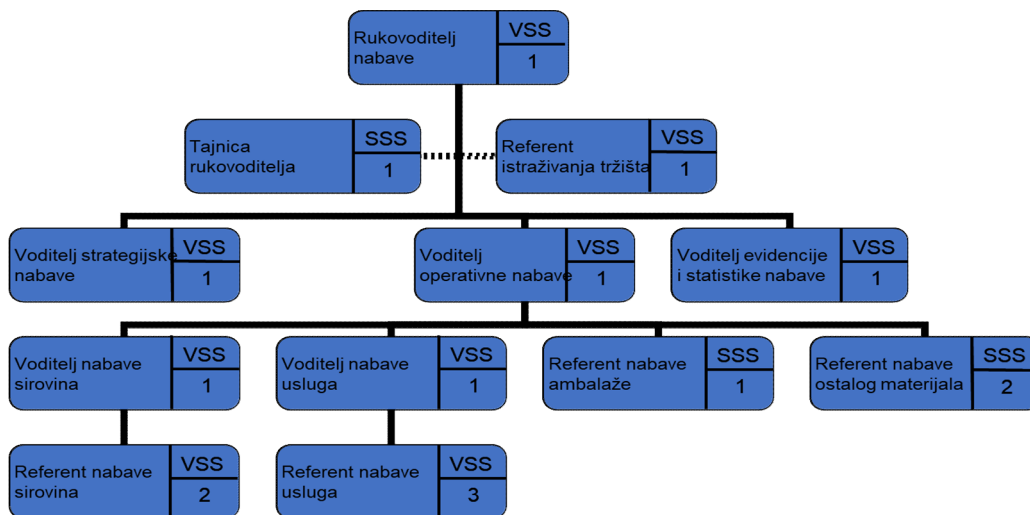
Rukovoditelj nabave
VSS
1

Tajnica rukovoditelja
SSS
1

Referent istraživanja tržišta
VSS
1

Voditelj strategijske nabave
VSS
1

Voditelj operativne nabave
VSS
1

Voditelj evidencije i statistike nabave
VSS
1

Voditelj nabave sirovina
VSS
1

Voditelj nabave usluga
VSS
1

Referent nabave ambalaže
SSS
1

Referent nabave ostalog materijala
SSS
2

Referent nabave sirovina
VSS
2

Referent nabave usluga
VSS
3